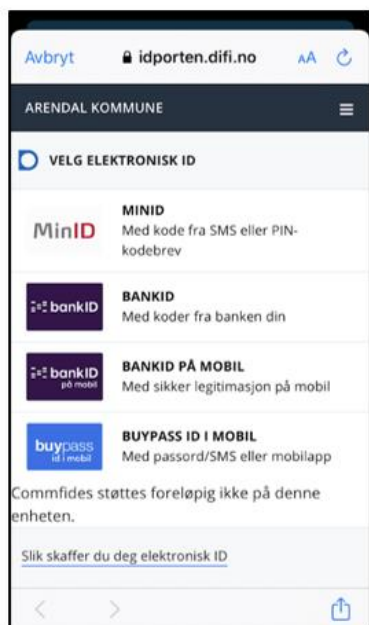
Avbryt idporten.difi.no AA

ARENDAL KOMMUNE

VELG ELEKTRONISK ID

MinID
MINID
Med kode fra SMS eller PIN-kodebrev

bankID
BANKID
Med koder fra banken din

bankID på mobil
BANKID PÅ MOBIL
Med sikker legitimasjon på mobil

buypass id i mobil
BUYPASS ID I MOBIL
Med passord/SMS eller mobilapp

Commfides støttes foreløpig ikke på denne enheten.

Slik skaffer du deg elektronisk ID